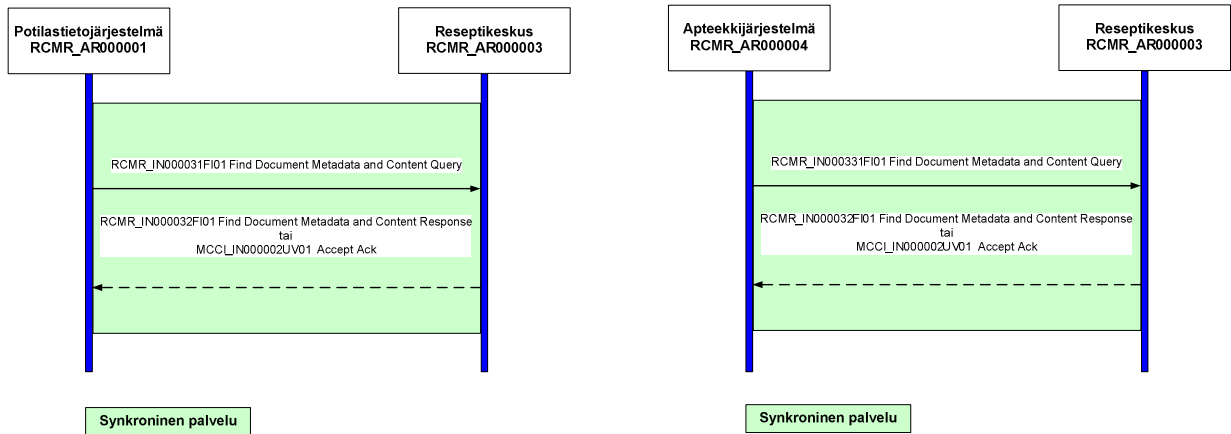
Potilastietojärjestelmä
RCMR_AR000001

Reseptikeskus
RCMR_AR000003

RCMR_IN000031FI01 Find Document Metadata and Content Query

RCMR_IN000032FI01 Find Document Metadata and Content Response
tai
MCCI_IN000002UV01 Accept Ack

Synkroninen palvelu

Apteekkijärjestelmä
RCMR_AR000004

Reseptikeskus
RCMR_AR000003

RCMR_IN000331FI01 Find Document Metadata and Content Query

RCMR_IN000032FI01 Find Document Metadata and Content Response
tai
MCCI_IN000002UV01 Accept Ack

Synkroninen palvelu